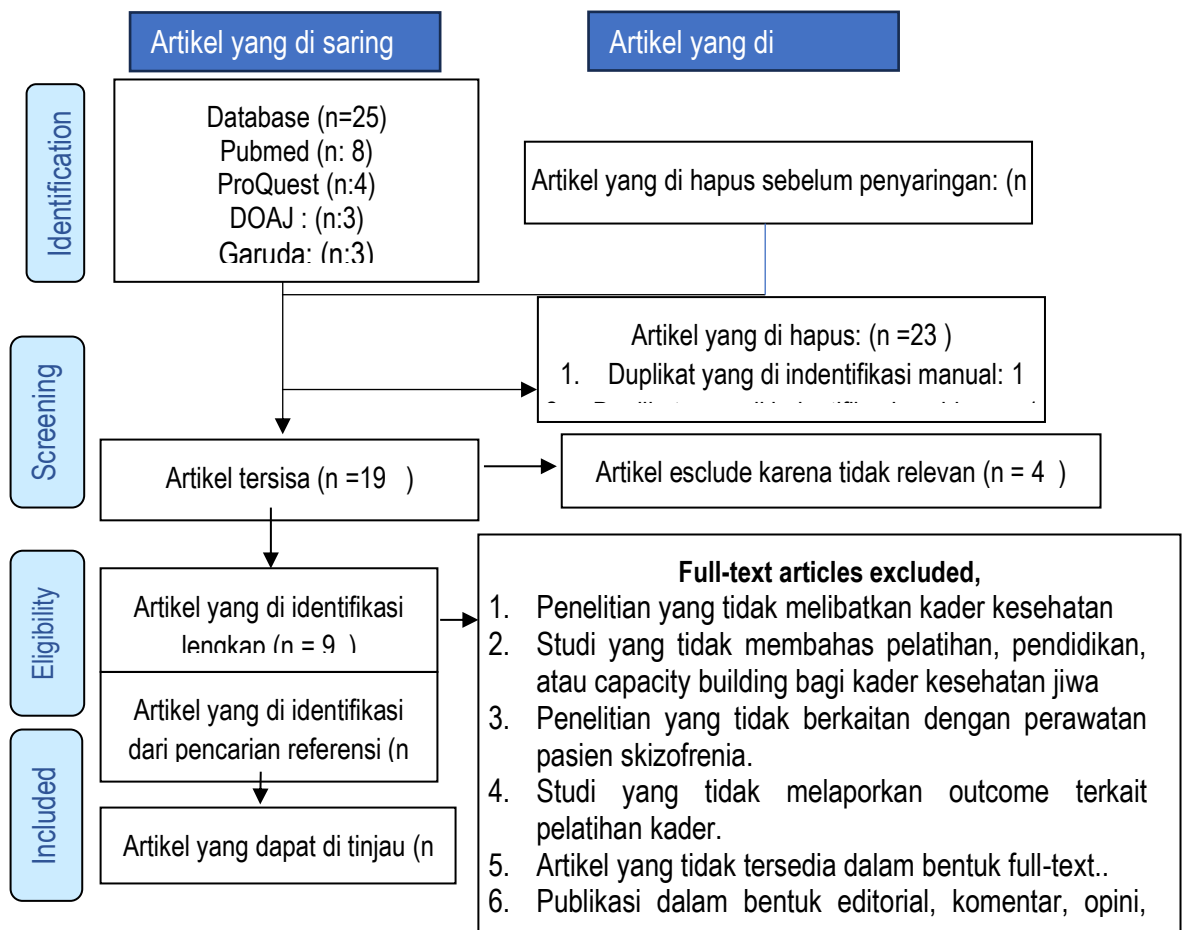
Artikel yang di saring

Artikel yang di

Identification

Database (n=25)
Pubmed (n: 8)
ProQuest (n:4)
DOAJ : (n:3)
Garuda: (n:3)

Artikel yang di hapus sebelum penyaringan: (n

Screening

Artikel yang di hapus: (n =23 )
1. Duplikat yang di indentifikasi manual: 1
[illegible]

Artikel tersisa (n =19 )

Artikel esclude karena tidak relevan (n = 4 )

Eligibility

Artikel yang di identifikasi lengkap (n = 9 )

Full-text articles excluded,
1. Penelitian yang tidak melibatkan kader kesehatan
2. Studi yang tidak membahas pelatihan, pendidikan, atau capacity building bagi kader kesehatan jiwa
3. Penelitian yang tidak berkaitan dengan perawatan pasien skizofrenia.
4. Studi yang tidak melaporkan outcome terkait pelatihan kader.
5. Artikel yang tidak tersedia dalam bentuk full-text..
6. Publikasi dalam bentuk editorial, komentar, opini,

Artikel yang di identifikasi dari pencarian referensi (n

Included

Artikel yang dapat di tinjau (n